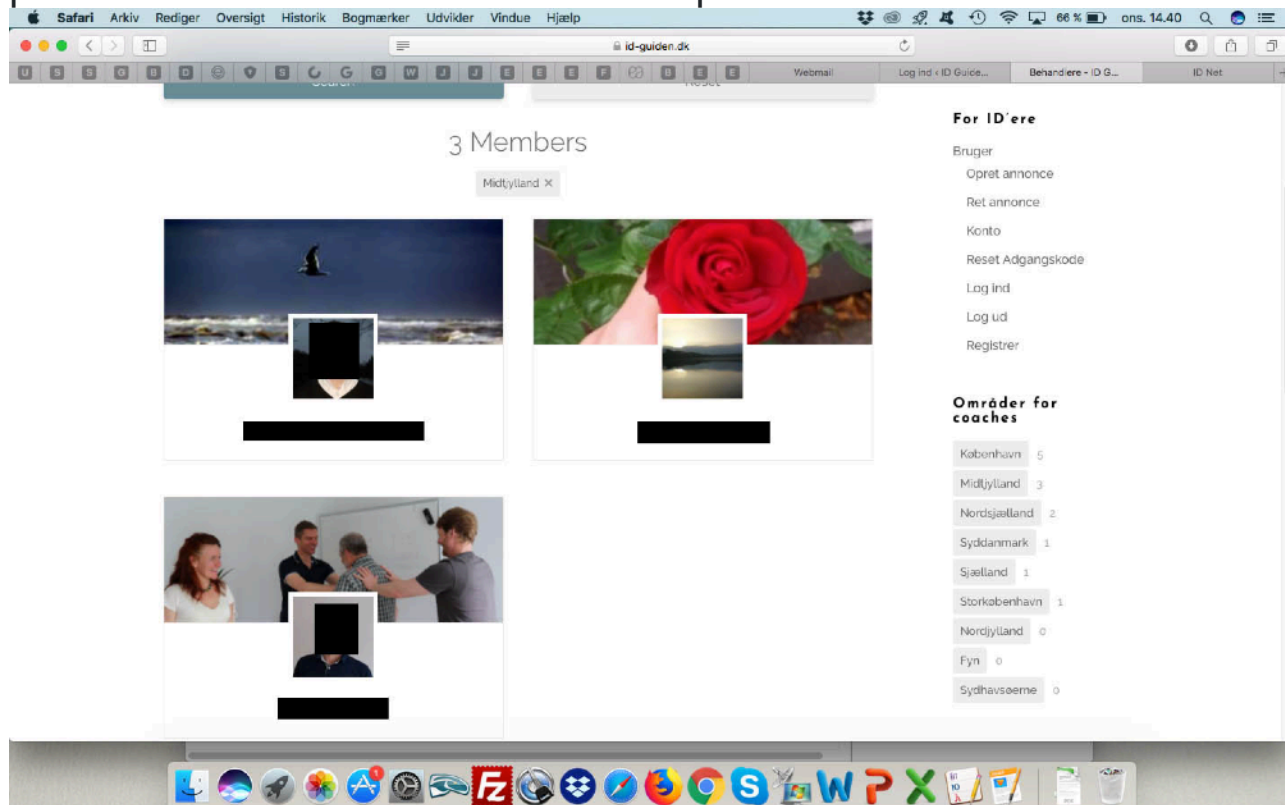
Safari Arkiv Rediger Oversigt Historik Bogmærker Udvikler Vindue Hjælp

66 % ons. 14.40

id-guiden.dk

Webmail | Log ind ‹ ID Guide... | Behandlere - ID G... | ID Net

3 Members

Midtjylland ×

For ID'ere

Bruger

Opret annonce

Ret annonce

Konto

Reset Adgangskode

Log ind

Log ud

Registrer

Områder for coaches

København 5

Midtjylland 3

Nordsjælland 2

Syddanmark 1

Sjælland 1

Storkøbenhavn 1

Nordjylland 0

Fyn 0

Sydhavsøerne 0